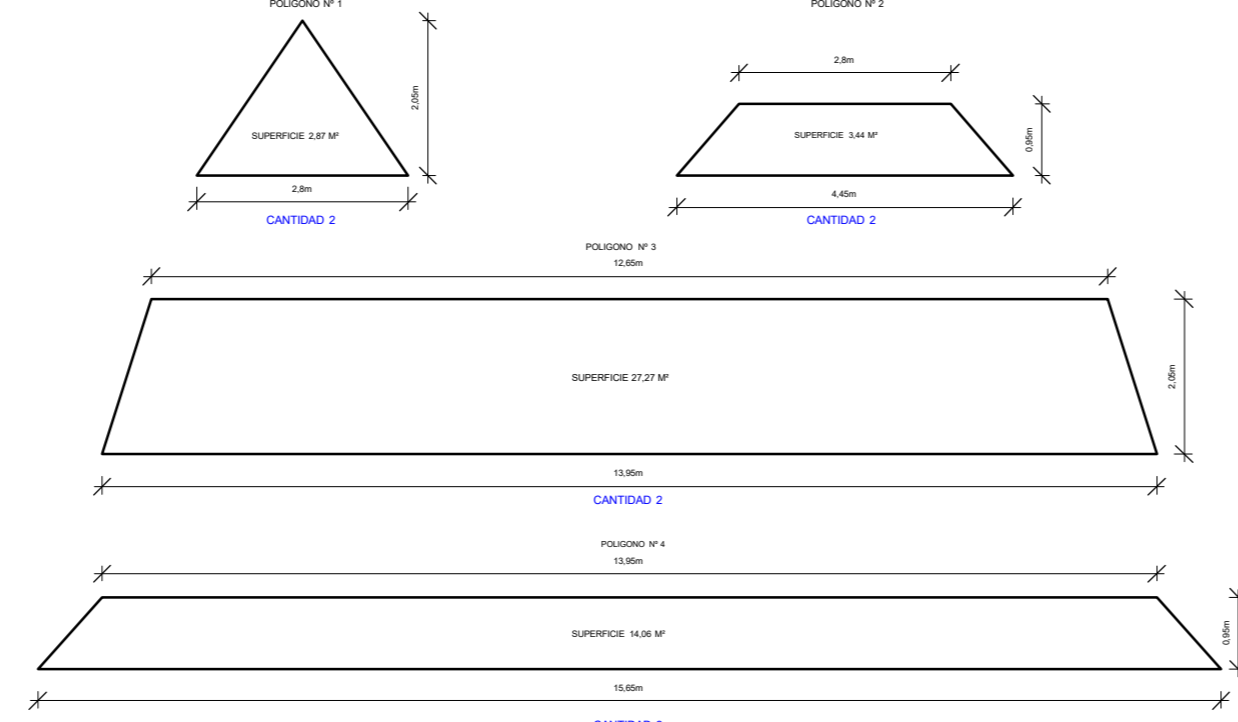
POLIGONO Nº 1

2,05m

SUPERFICIE 2,87 M²

2,8m

CANTIDAD 2

POLIGONO Nº 2

2,8m

SUPERFICIE 3,44 M²

0,95m

4,45m

CANTIDAD 2

POLIGONO Nº 3

12,65m

SUPERFICIE 27,27 M²

2,05m

13,95m

CANTIDAD 2

POLIGONO Nº 4

13,95m

SUPERFICIE 14,06 M²

0,95m

15,65m

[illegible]